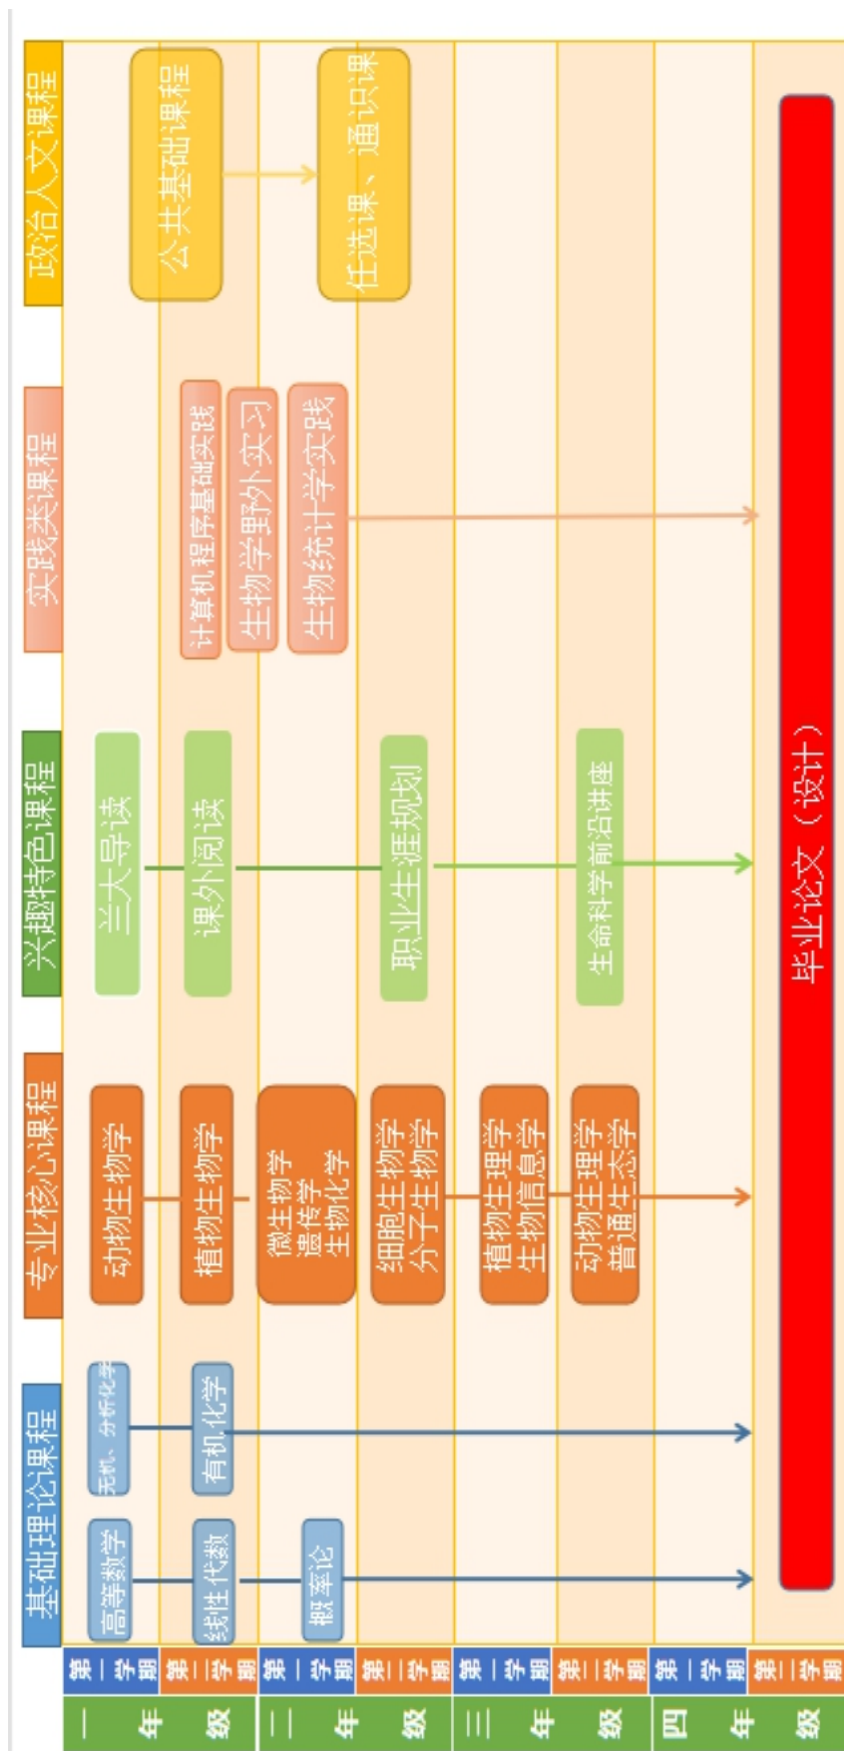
基础理论课程
专业核心课程
兴趣特色课程
实践类课程
政治人文课程

一年级 第一学期 第二学期
二年级 第一学期 第二学期
三年级 第一学期 第二学期
四年级 第一学期 第二学期

高等数学
线性代数
概率论
无机、分析化学
有机化学

动物生物学
植物生物学
微生物学
遗传学
生物化学
细胞生物学
分子生物学
植物生理学
生物信息学
动物生理学
普通生态学

三大导读
课外阅读
职业生涯规划
生命科学前沿讲座

计算机程序基础实践
生物学野外实习
生物统计学实践

公共基础课程
任选课、通识课

毕业论文（设计）